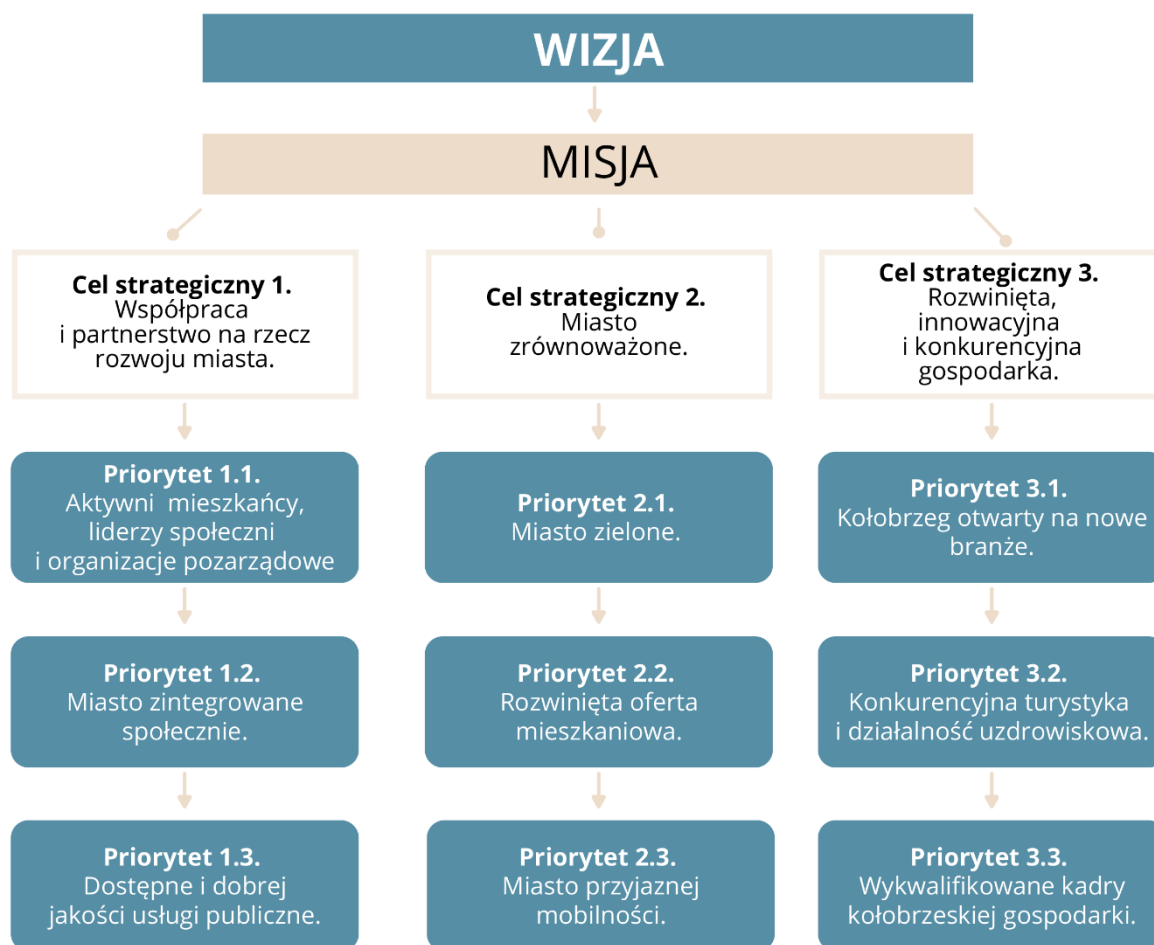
WIZJA

MISJA

Cel strategiczny 1.
Współpraca i partnerstwo na rzecz rozwoju miasta.

Priorytet 1.1.
Aktywni mieszkańcy, liderzy społeczni i organizacje pozarządowe

Priorytet 1.2.
Miasto zintegrowane społecznie.

Priorytet 1.3.
Dostępne i dobrej jakości usługi publiczne.

Cel strategiczny 2.
Miasto zrównoważone.

Priorytet 2.1.
Miasto zielone.

Priorytet 2.2.
Rozwinięta oferta mieszkaniowa.

Priorytet 2.3.
Miasto przyjaznej mobilności.

Cel strategiczny 3.
Rozwinięta, innowacyjna i konkurencyjna gospodarka.

Priorytet 3.1.
Kołobrzeg otwarty na nowe branże.

Priorytet 3.2.
Konkurencyjna turystyka i działalność uzdrowiskowa.

Priorytet 3.3.
Wykwalifikowane kadry kołobrzeskiej gospodarki.